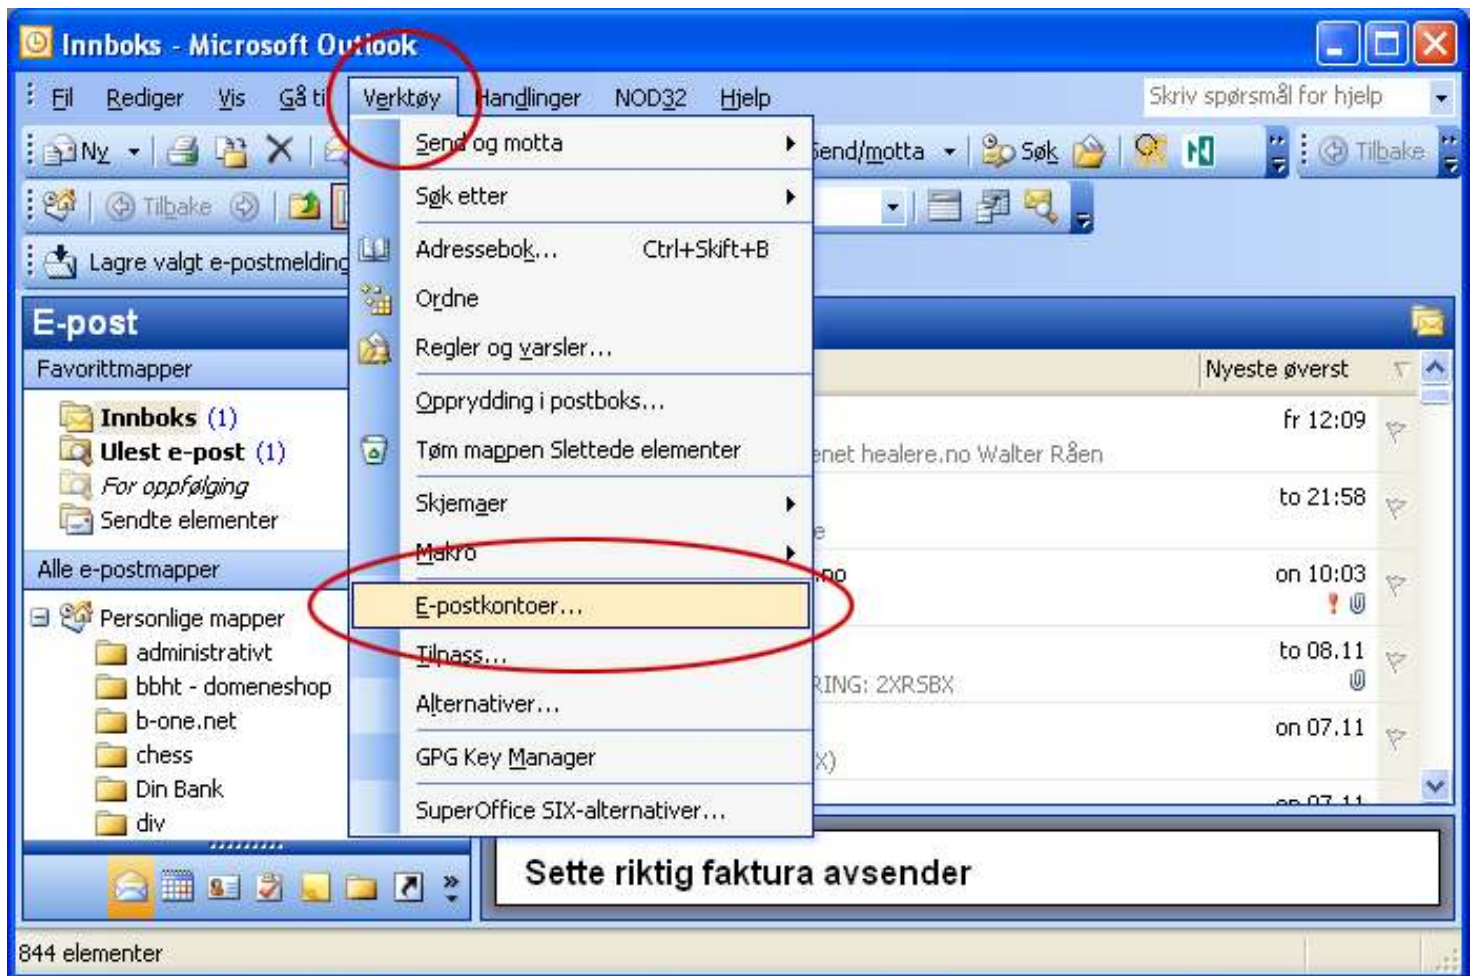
Innboks - Microsoft Outlook

Fil Rediger Vis Gå til Verktøy Handlinger NOD32 Hjelp

Skriv spørsmål for hjelp

Ny

Send/motta Søk

Tilbake

Tilbake

Lagre valgt e-postmelding

Send og motta
Søk etter
Adressebok... Ctrl+Skift+B
Ordne
Regler og varsler...
Opprydding i postboks...
Tøm mappen Slettede elementer
Skjemaer
Makro
E-postkontoer...
Tilpass...
Alternativer...
GPG Key Manager
SuperOffice SIX-alternativer...

E-post

Favorittmapper

Innboks (1)
Ulest e-post (1)
For oppfølging
Sendte elementer

Alle e-postmapper

Personlige mapper
administrativt
bbht - domeneshop
b-one.net
chess
Din Bank
div

Nyeste øverst

fr 12:09
enet healere.no Walter Råen

to 21:58
e

.no
on 10:03

to 08.11
RING: 2XRSBX

on 07.11
X)

Sette riktig faktura avsender

844 elementer